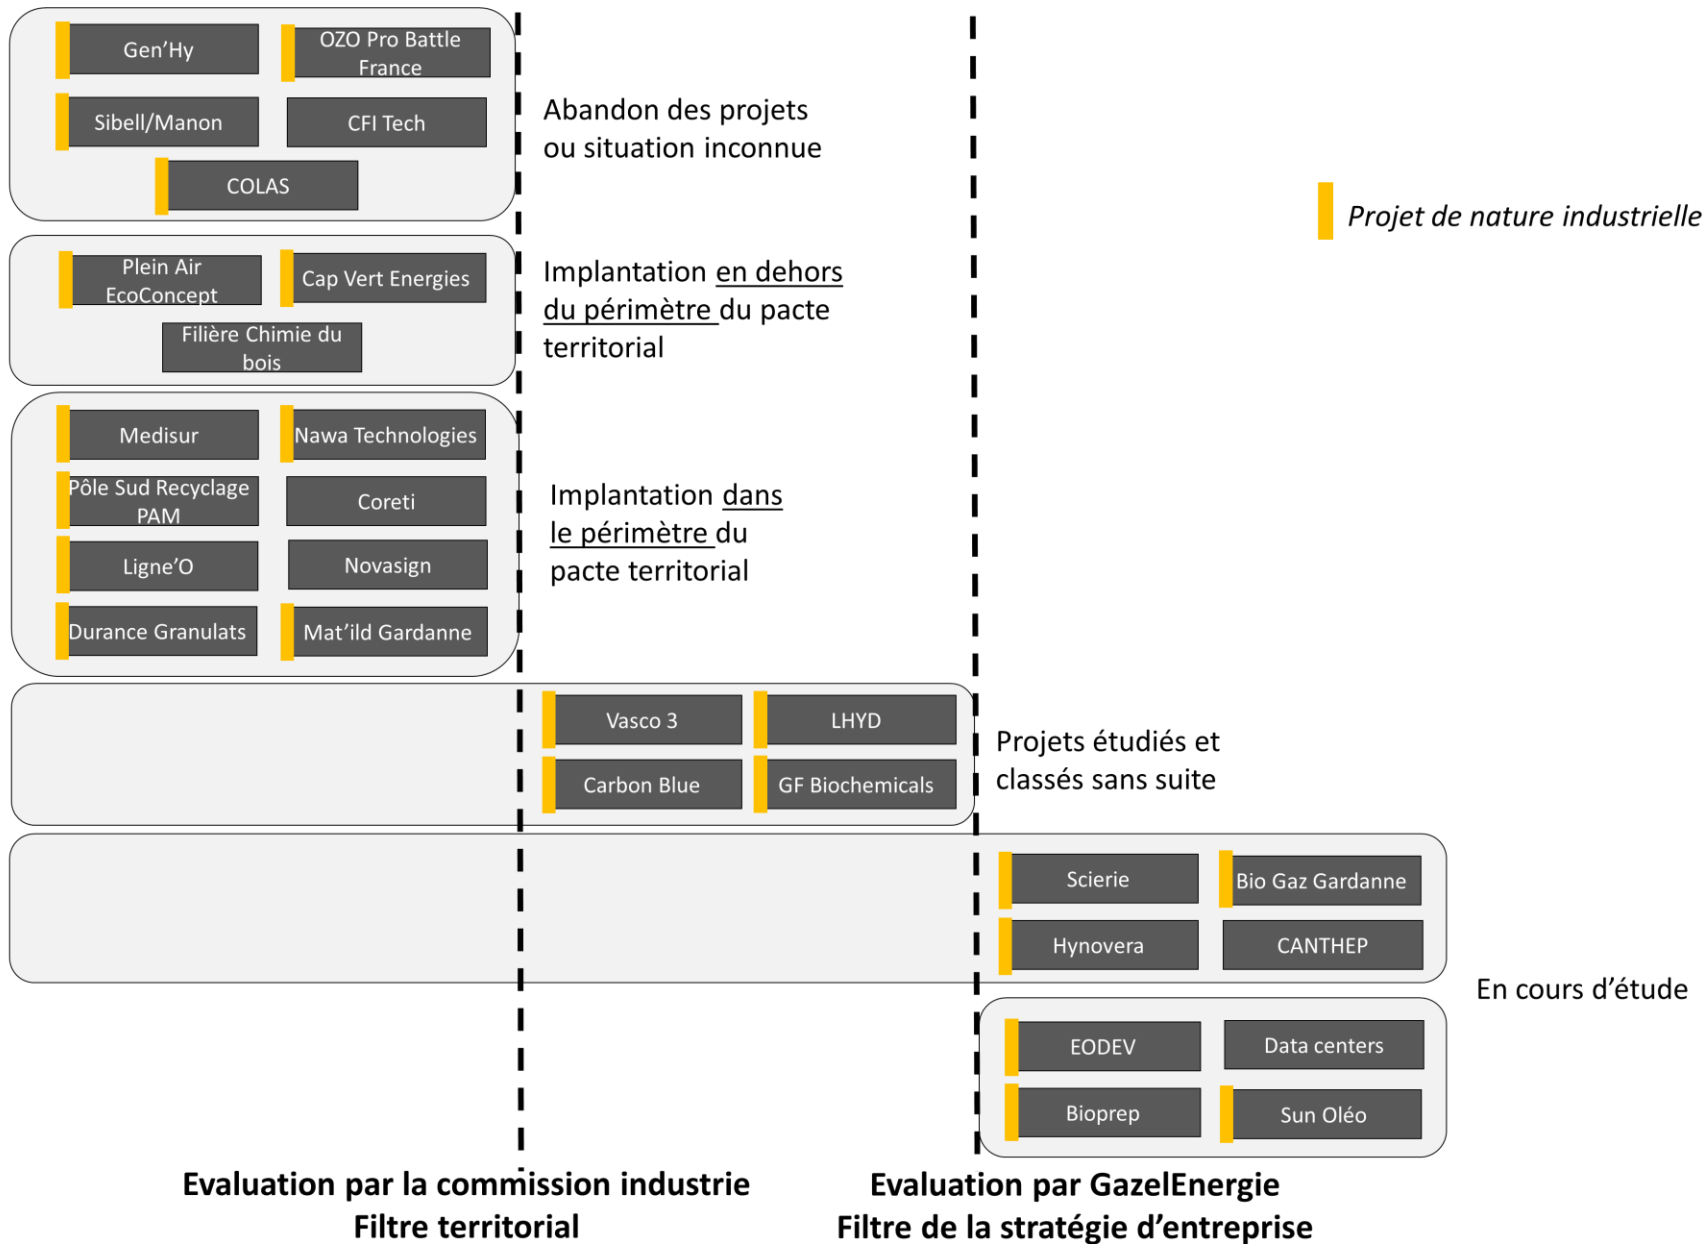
Gen'Hy

OZO Pro Battle France

Sibell/Manon

CFI Tech

COLAS

Abandon des projets ou situation inconnue

Projet de nature industrielle

Plein Air EcoConcept

Cap Vert Energies

Filière Chimie du bois

Implantation en dehors du périmètre du pacte territorial

Medisur

Nawa Technologies

Pôle Sud Recyclage PAM

Coreti

Ligne'O

Novasign

Durance Granulats

Mat'ild Gardanne

Implantation dans le périmètre du pacte territorial

Vasco 3

LHYD

Carbon Blue

GF Biochemicals

Projets étudiés et classés sans suite

Scierie

Bio Gaz Gardanne

Hynovera

CANTHEP

En cours d'étude

EODEV

Data centers

Bioprep

Sun Oléo

Evaluation par la commission industrie
Filtre territorial

Evaluation par GazelEnergie
Filtre de la stratégie d'entreprise